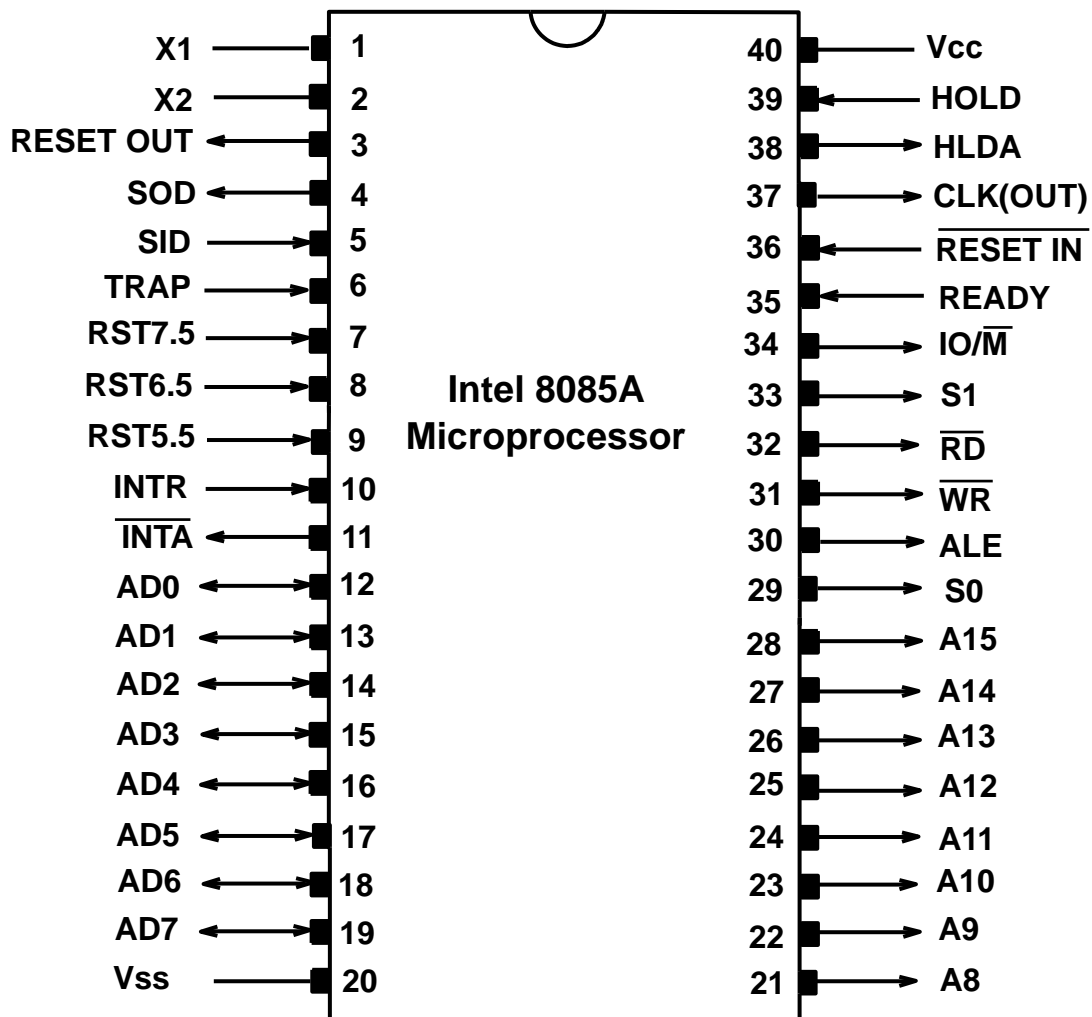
X1 1
X2 2
RESET OUT 3
SOD 4
SID 5
TRAP 6
RST7.5 7
RST6.5 8
RST5.5 9
INTR 10
$\overline{\text{INTA}}$ 11
AD0 12
AD1 13
AD2 14
AD3 15
AD4 16
AD5 17
AD6 18
AD7 19
Vss 20

Intel 8085A
Microprocessor

40 Vcc
39 HOLD
38 HLDA
37 CLK(OUT)
36 $\overline{\text{RESET IN}}$
35 READY
34 IO/$\overline{\text{M}}$
33 S1
32 $\overline{\text{RD}}$
31 $\overline{\text{WR}}$
30 ALE
29 S0
28 A15
27 A14
26 A13
25 A12
24 A11
23 A10
22 A9
21 A8